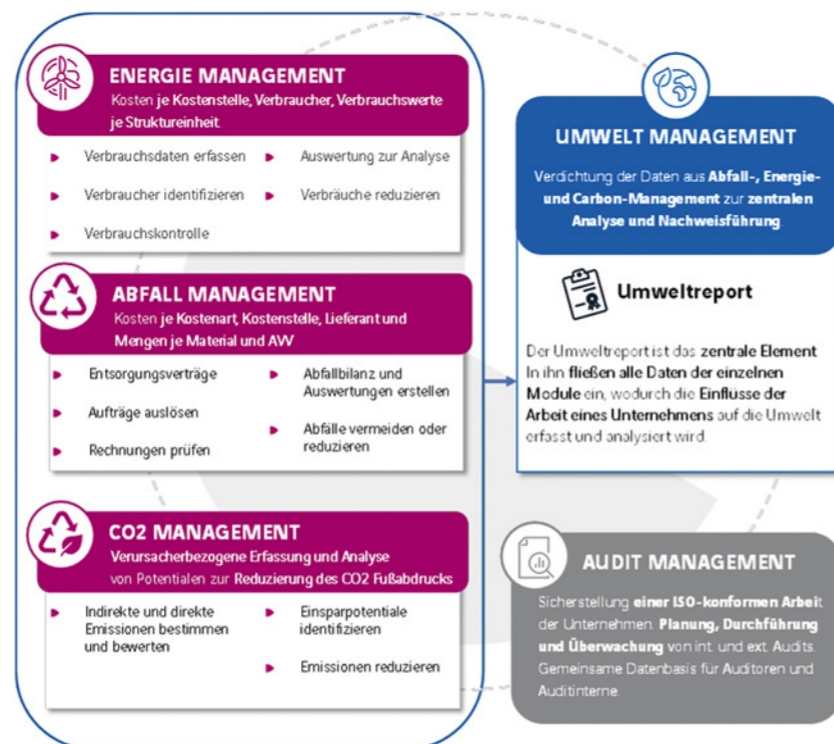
ENERGIE MANAGEMENT
Kosten je Kostenstelle, Verbraucher, Verbrauchswerte je Struktureinheit

Verbrauchsdaten erfassen
Auswertung zur Analyse
Verbraucher identifizieren
Verbräuche reduzieren
Verbrauchskontrolle

ABFALL MANAGEMENT
Kosten je Kostenart, Kostenstelle, Lieferant und Mengen je Material und AW

Entsorgungsverträge
Abfallbilanz und Auswertungen erstellen
Aufträge auslösen
Abfälle vermeiden oder reduzieren
Rechnungen prüfen

CO2 MANAGEMENT
Verursacherbezogene Erfassung und Analyse von Potentialen zur Reduzierung des CO2 Fußabdrucks

Indirekte und direkte Emissionen bestimmen und bewerten
Einsparpotentiale identifizieren
Emissionen reduzieren

UMWELT MANAGEMENT
Verdichtung der Daten aus Abfall-, Energie- und Carbon-Management zur zentralen Analyse und Nachweisführung

Umweltreport

Der Umweltreport ist das zentrale Element. In ihn fließen alle Daten der einzelnen Module ein, wodurch die Einflüsse der Arbeit eines Unternehmens auf die Umwelt erfasst und analysiert wird.

AUDIT MANAGEMENT
Sicherstellung einer ISO-konformen Arbeit der Unternehmen. Planung, Durchführung und Überwachung von int. und ext. Audits. Gemeinsame Datenbasis für Auditoren und Auditinterne.